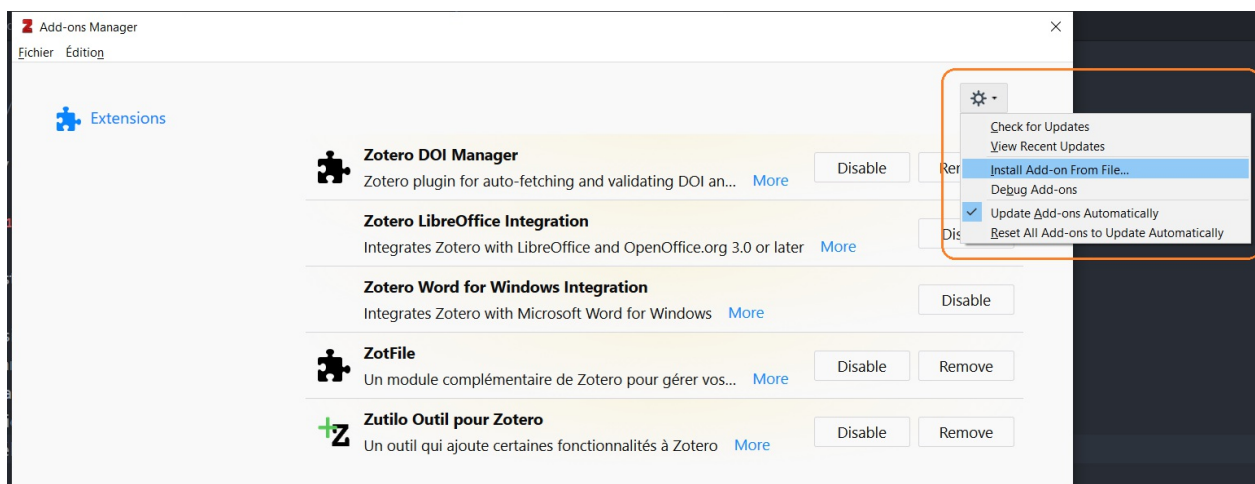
Add-ons Manager

Fichier Édition

Extensions

Zotero DOI Manager
Zotero plugin for auto-fetching and validating DOI an... More

Disable

Rer

Zotero LibreOffice Integration
Integrates Zotero with LibreOffice and OpenOffice.org 3.0 or later More

Dis

Zotero Word for Windows Integration
Integrates Zotero with Microsoft Word for Windows More

Disable

ZotFile
Un module complémentaire de Zotero pour gérer vos... More

Disable

Remove

Zutilo Outil pour Zotero
Un outil qui ajoute certaines fonctionnalités à Zotero More

Disable

Remove

Check for Updates
View Recent Updates
Install Add-on From File...
Debug Add-ons
Update Add-ons Automatically
Reset All Add-ons to Update Automatically